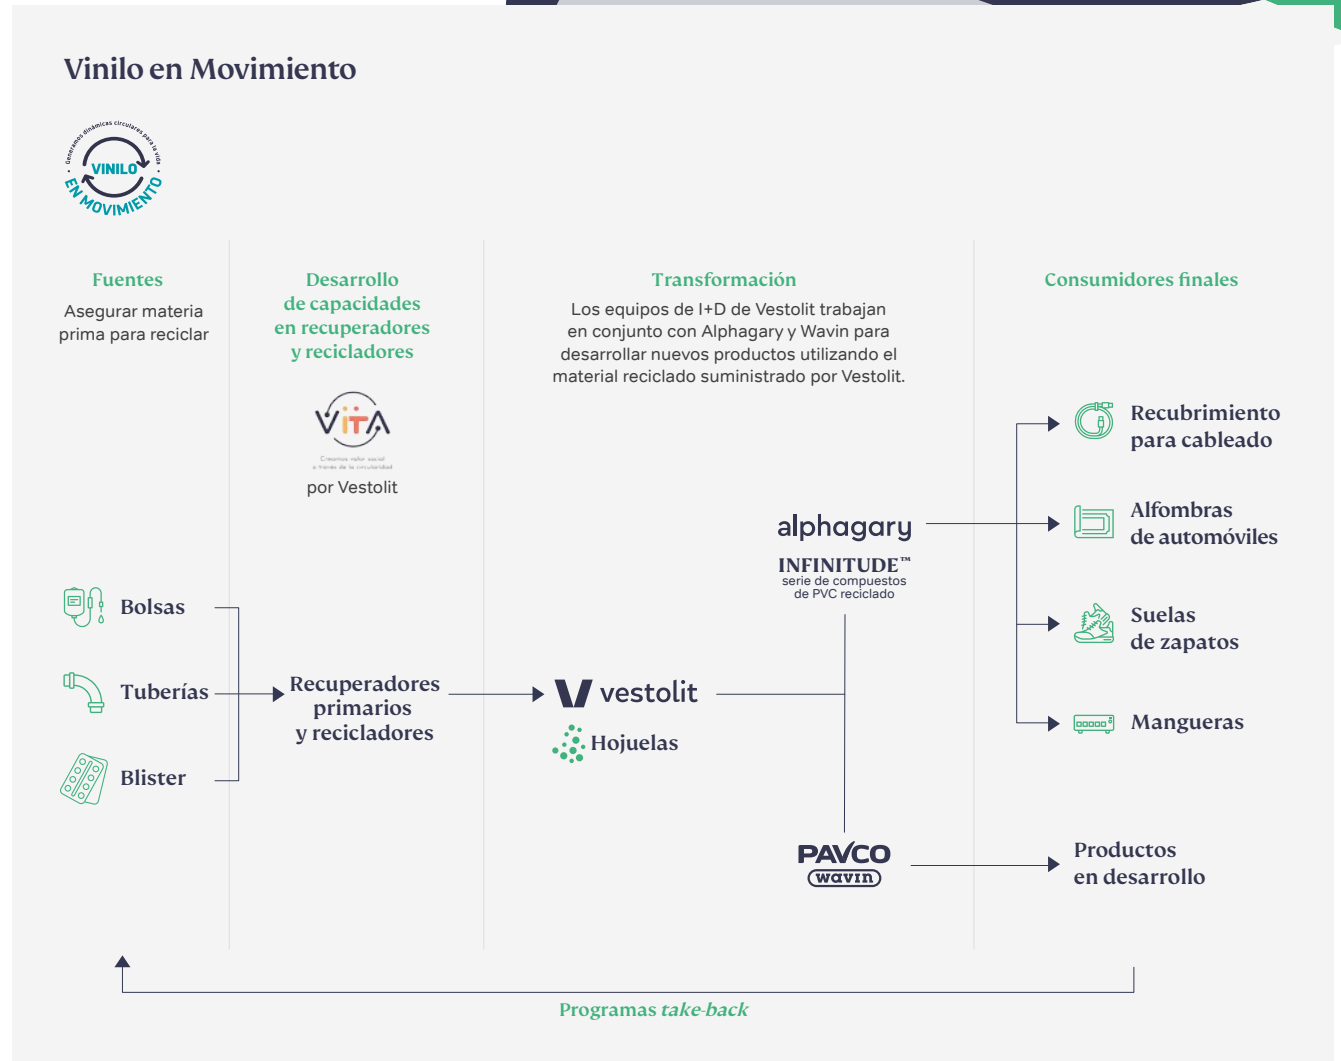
Vinilo en Movimiento

Generamos dinámicas circulares para la vida
VINILO
EN MOVIMIENTO

Fuentes
Asegurar materia prima para reciclar

Desarrollo de capacidades en recuperadores y recicladores

VITA
Creamos valor social a través de la circularidad
por Vestolit

Transformación
Los equipos de I+D de Vestolit trabajan en conjunto con Alphagary y Wavin para desarrollar nuevos productos utilizando el material reciclado suministrado por Vestolit.

Consumidores finales

Bolsas
Tuberías
Blister

Recuperadores primarios y recicladores

vestolit
Hojuelas

alphagary
INFINITUDE™
serie de compuestos de PVC reciclado

PAVCO
wavin

Recubrimiento para cableado
Alfombras de automóviles
Suelas de zapatos
Mangueras

Productos en desarrollo

Programas take-back